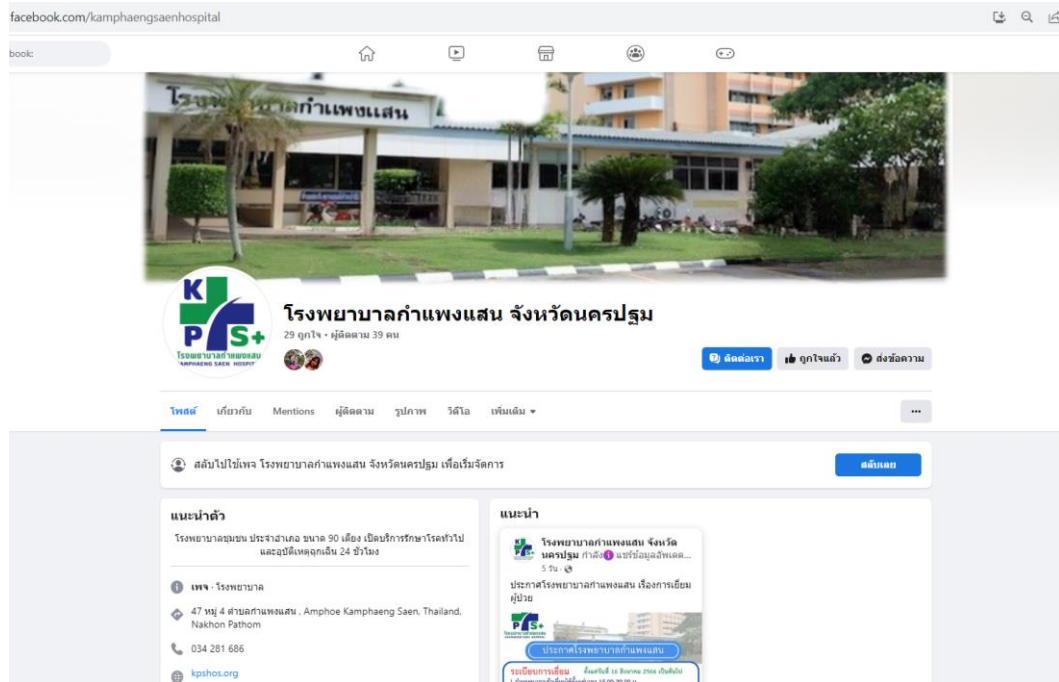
facebook.com/kamphaengsaenhospital

book:

โรงพยาบาลกำแพงแสน

K P S+
โรงพยาบาลกำแพงแสน
KAMPHAENG SAEN HOSPITAL

โรงพยาบาลกำแพงแสน จังหวัดนครปฐม

29 ถูกใจ • ผู้ติดตาม 39 คน

ติดต่อเรา
ถูกใจแล้ว
ส่งข้อความ

โพสต์ เกี่ยวกับ Mentions ผู้ติดตาม รูปภาพ วิดีโอ เพิ่มเติม

...

สลับไปใช้เพจ โรงพยาบาลกำแพงแสน จังหวัดนครปฐม เพื่อเริ่มจัดการ

สลับเลย

แนะนำตัว

โรงพยาบาลชุมชน ประจำอำเภอ ขนาด 90 เตียง เปิดบริการรักษาโรคทั่วไป และอุบัติเหตุฉุกเฉิน 24 ชั่วโมง

เพจ · โรงพยาบาล

47 หมู่ 4 ตำบลกำแพงแสน , Amphoe Kamphaeng Saen, Thailand, Nakhon Pathom

034 281 686

kpshos.org

แนะนำ

โรงพยาบาลกำแพงแสน จังหวัดนครปฐม กำลัง แชร์ข้อมูลอัพเดต...

5 วัน ·

ประกาศโรงพยาบาลกำแพงแสน เรื่องการเยี่ยมผู้ป่วย

ประกาศโรงพยาบาลกำแพงแสน

ระเบียบการเยี่ยม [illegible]